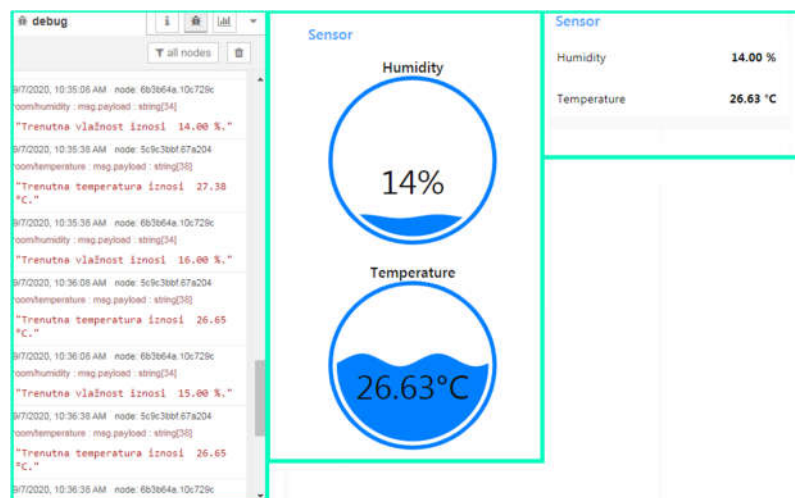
debug

all nodes

9/7/2020, 10:35:08 AM node: 6b3b64a.10c729c
room/humidity : msg.payload : string[34]
"Trenutna vlažnost iznosi 14.00 %."

9/7/2020, 10:35:38 AM node: 5c9c3bbf.67a204
room/temperature : msg.payload : string[38]
"Trenutna temperatura iznosi 27.38 °C."

9/7/2020, 10:35:38 AM node: 6b3b64a.10c729c
room/humidity : msg.payload : string[34]
"Trenutna vlažnost iznosi 16.00 %."

9/7/2020, 10:36:08 AM node: 5c9c3bbf.67a204
room/temperature : msg.payload : string[38]
"Trenutna temperatura iznosi 26.65 °C."

9/7/2020, 10:36:08 AM node: 6b3b64a.10c729c
room/humidity : msg.payload : string[34]
"Trenutna vlažnost iznosi 15.00 %."

9/7/2020, 10:36:38 AM node: 5c9c3bbf.67a204
room/temperature : msg.payload : string[38]
"Trenutna temperatura iznosi 26.65 °C."

9/7/2020, 10:36:38 AM node: 6b3b64a.10c729c

Sensor

Humidity

14%

Temperature

26.63°C

Sensor

| Humidity | 14.00 % |
|---|---|
| Temperature | 26.63 °C |